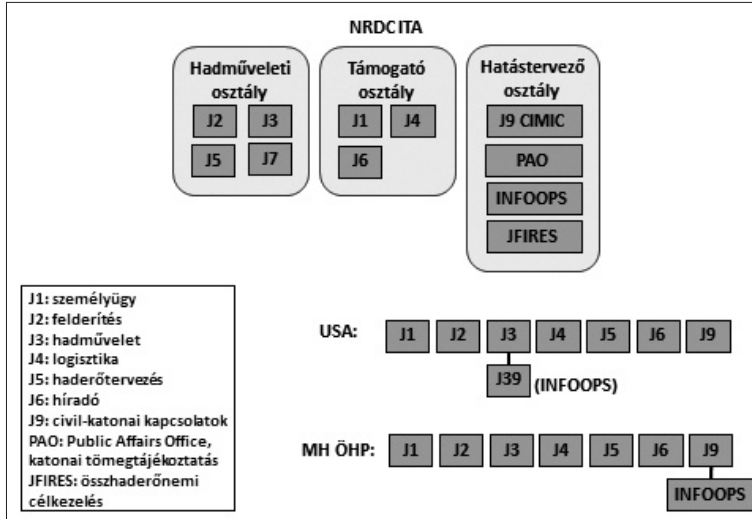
NRDCITA

Hadműveleti osztály
J2
J3
J5
J7

Támogató osztály
J1
J4
J6

Hatástervező osztály
J9 CIMIC
PAO
INFOOPS
JFIRES

J1: személyügy
J2: felderítés
J3: hadművelet
J4: logisztika
J5: haderőtervezés
J6: híradó
J9: civil-katonai kapcsolatok
PAO: Public Affairs Office, katonai tömegtájékoztatás
JFIRES: összhaderőnemi célkezelés

USA:
J1
J2
J3
J4
J5
J6
J9
J39 (INFOOPS)

MH ÖHP:
J1
J2
J3
J4
J5
J6
J9
INFOOPS